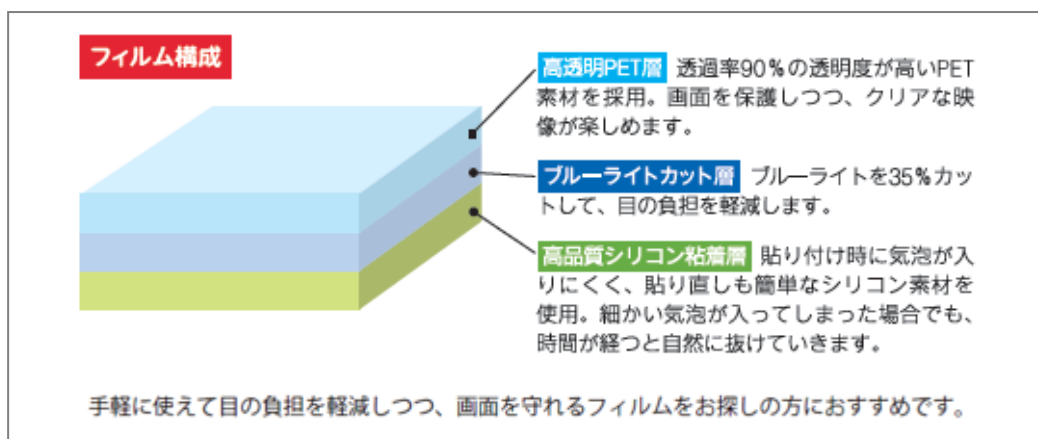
フィルム構成

高透明PET層 透過率90％の透明度が高いPET素材を採用。画面を保護しつつ、クリアな映像が楽しめます。

ブルーライトカット層 ブルーライトを35％カットして、目の負担を軽減します。

高品質シリコン粘着層 貼り付け時に気泡が入りにくく、貼り直しも簡単なシリコン素材を使用。細かい気泡が入ってしまった場合でも、時間が経つと自然に抜けていきます。

手軽に使えて目の負担を軽減しつつ、画面を守れるフィルムをお探しの方におすすめです。